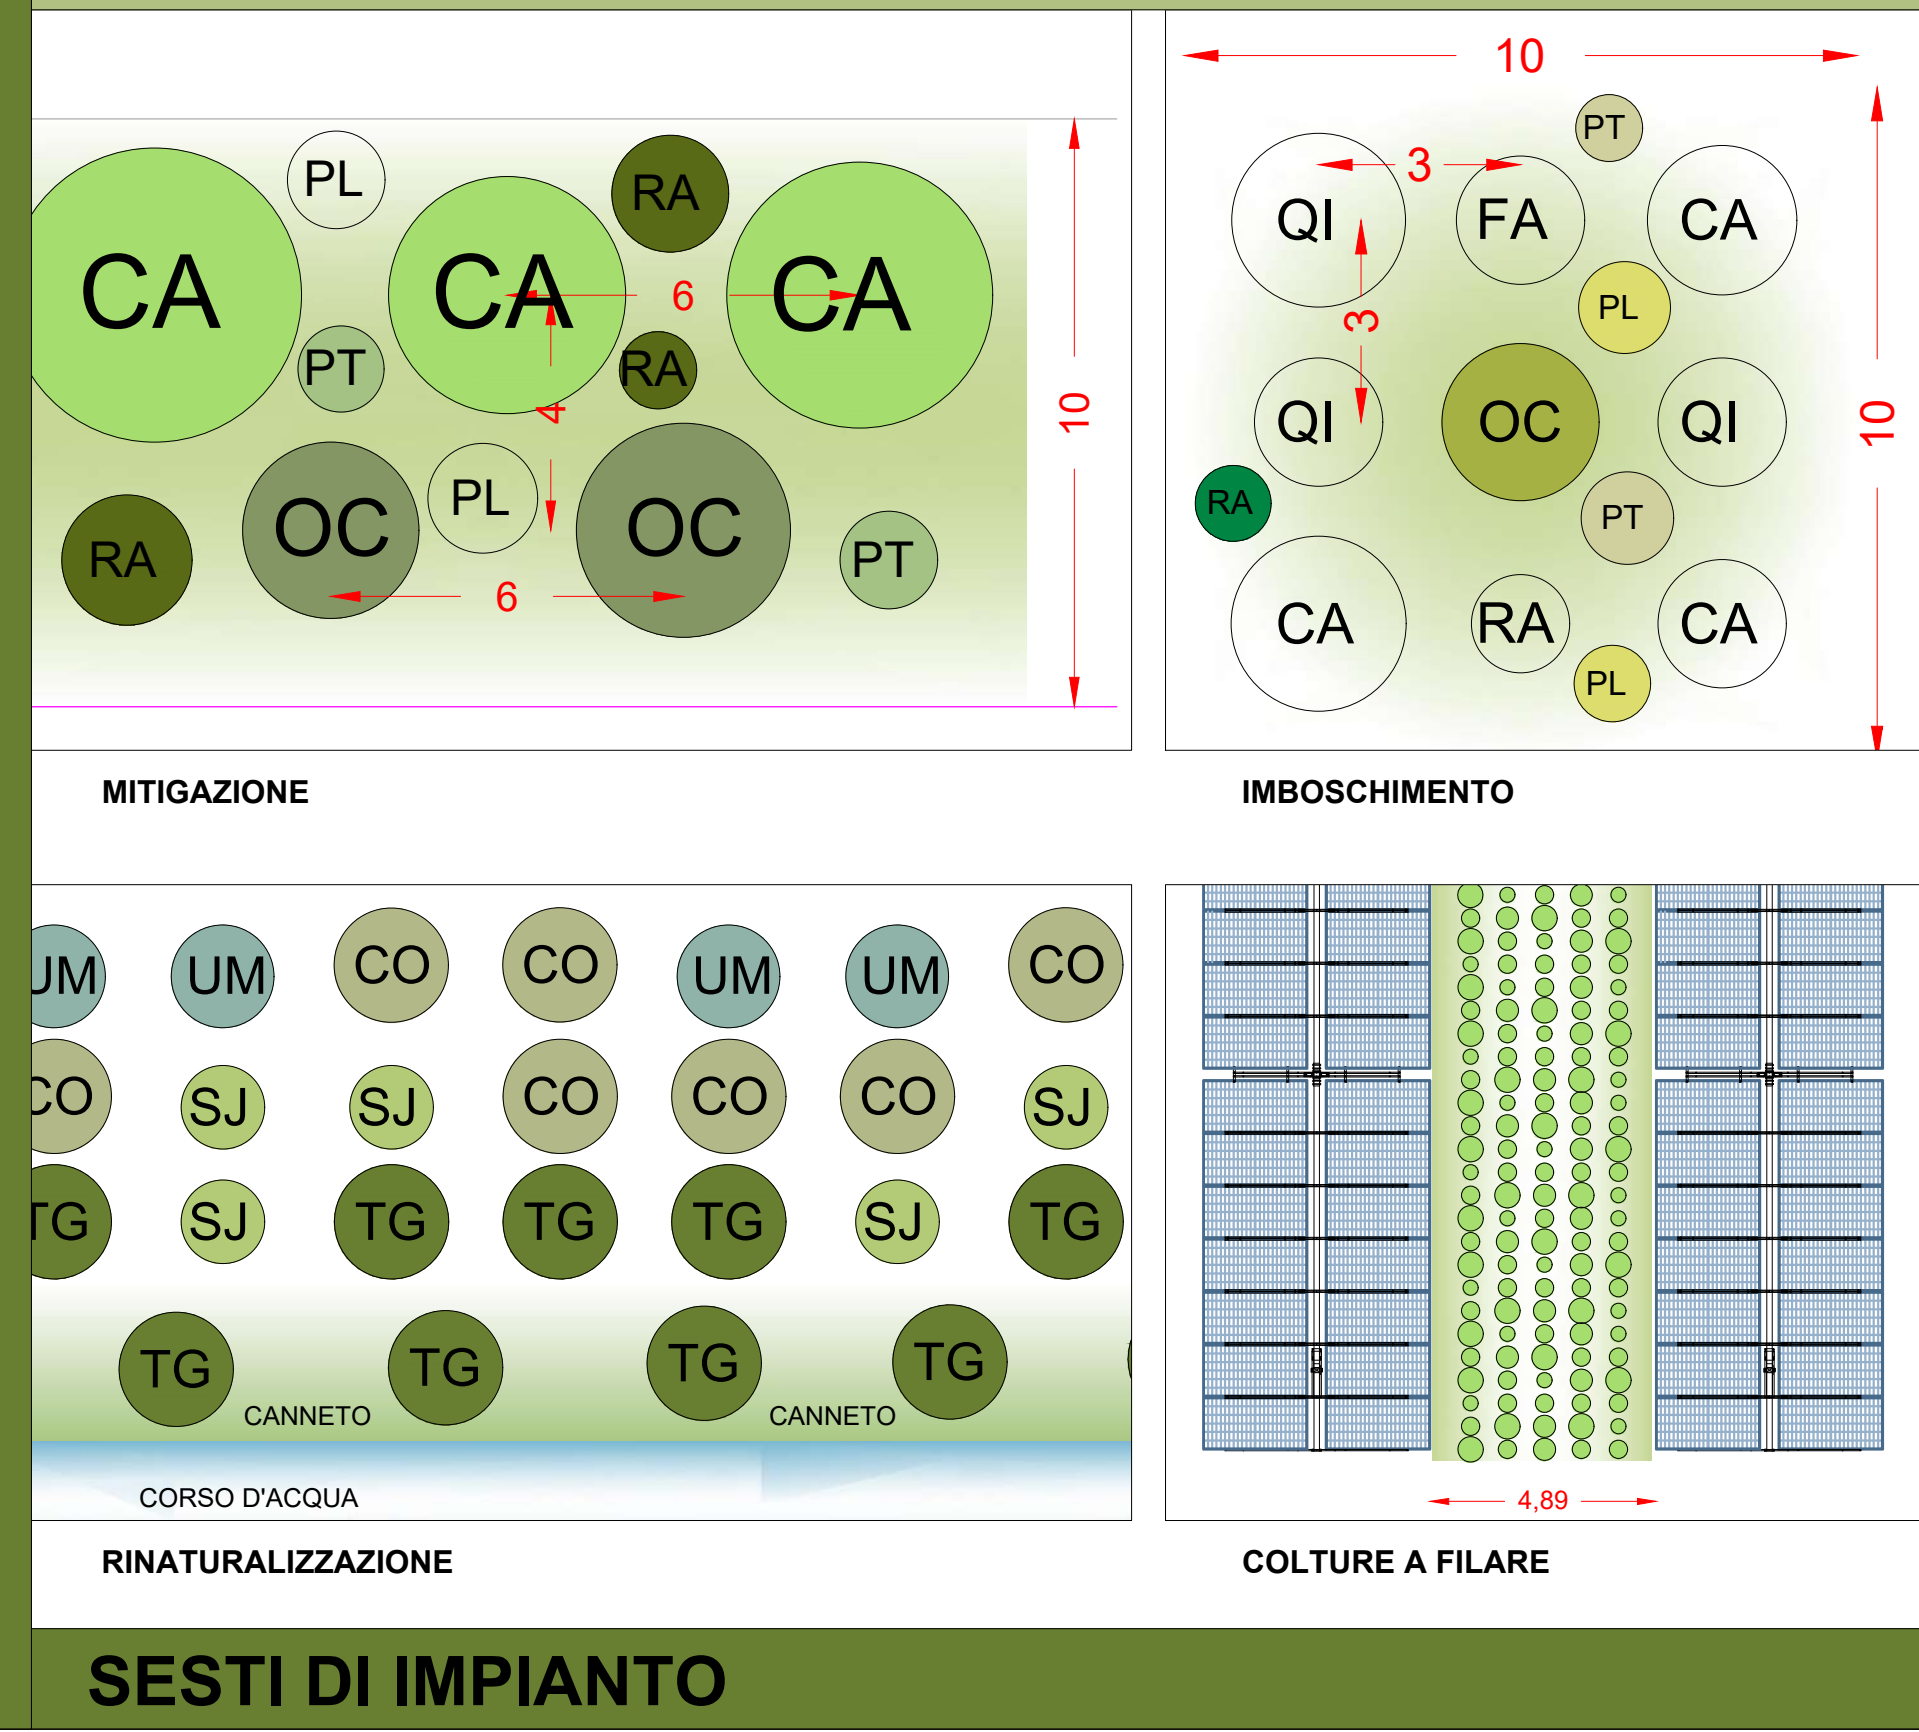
PL
RA
CA
CA
6
CA
PT
RA
4
10
PL
RA
OC
OC
PT
6

MITIGAZIONE

10
PT
3
QI
FA
CA
3
PL
QI
OC
QI
10
RA
PT
CA
RA
CA
PL

IMBOSCHIMENTO

UM
UM
CO
CO
UM
UM
CO
CO
SJ
SJ
CO
CO
CO
SJ
TG
SJ
TG
TG
TG
SJ
TG
TG
TG
TG
TG
CANNETO
CANNETO
CORSO D'ACQUA

RINATURALIZZAZIONE

4,89

COLTURE A FILARE

SESTI DI IMPIANTO